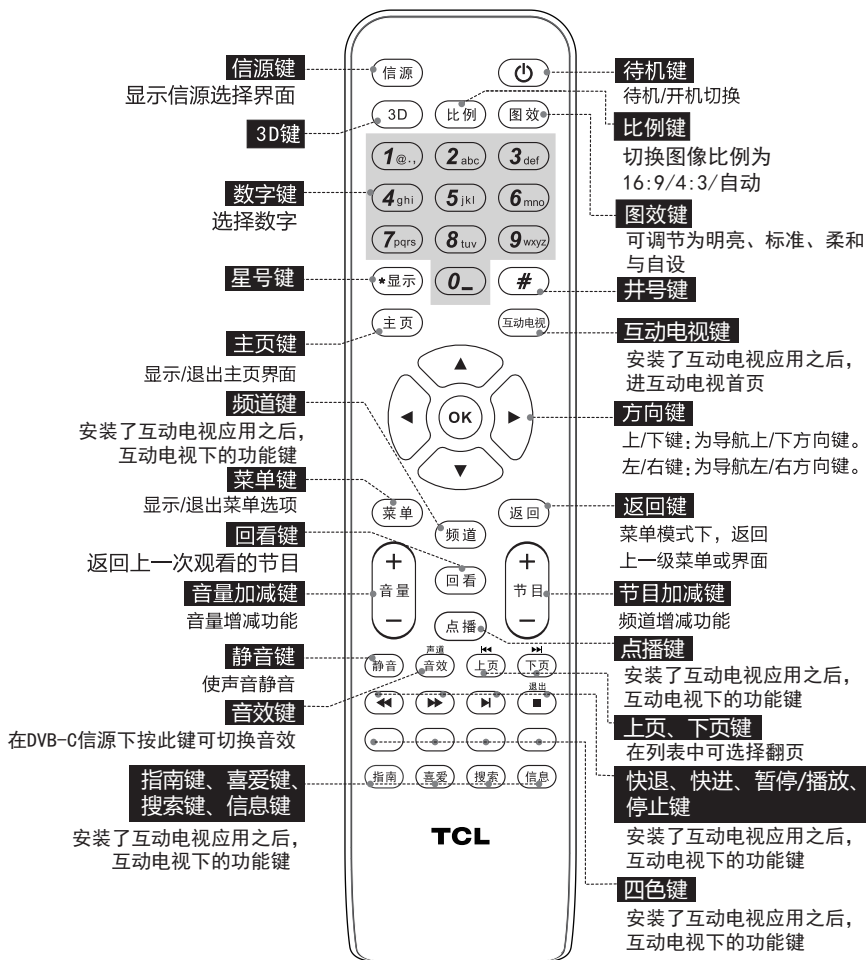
信源键
显示信源选择界面

3D键

数字键
选择数字

星号键

主页键
显示/退出主页界面

频道键
安装了互动电视应用之后，互动电视下的功能键

菜单键
显示/退出菜单选项

回看键
返回上一次观看的节目

音量加减键
音量增减功能

静音键
使声音静音

音效键
在DVB-C信源下按此键可切换音效

指南键、喜爱键、搜索键、信息键
安装了互动电视应用之后，互动电视下的功能键

信源
3D
比例
图效
$1$@.,
$2$abc
$3$def
$4$ghi
$5$jkl
$6$mno
$7$pqrs
$8$tuv
$9$wxyz
*显示
$0$_
#
主页
互动电视
OK
菜单
频道
返回
+
音量
−
回看
+
节目
−
点播
静音
声道
音效
上页
下页
退出
指南
喜爱
搜索
信息
TCL

待机键
待机/开机切换

比例键
切换图像比例为16:9/4:3/自动

图效键
可调节为明亮、标准、柔和与自设

井号键

互动电视键
安装了互动电视应用之后，进互动电视首页

方向键
上/下键：为导航上/下方向键。
左/右键：为导航左/右方向键。

返回键
菜单模式下，返回上一级菜单或界面

节目加减键
频道增减功能

点播键
安装了互动电视应用之后，互动电视下的功能键

上页、下页键
在列表中可选择翻页

快退、快进、暂停/播放、停止键
安装了互动电视应用之后，互动电视下的功能键

四色键
安装了互动电视应用之后，互动电视下的功能键